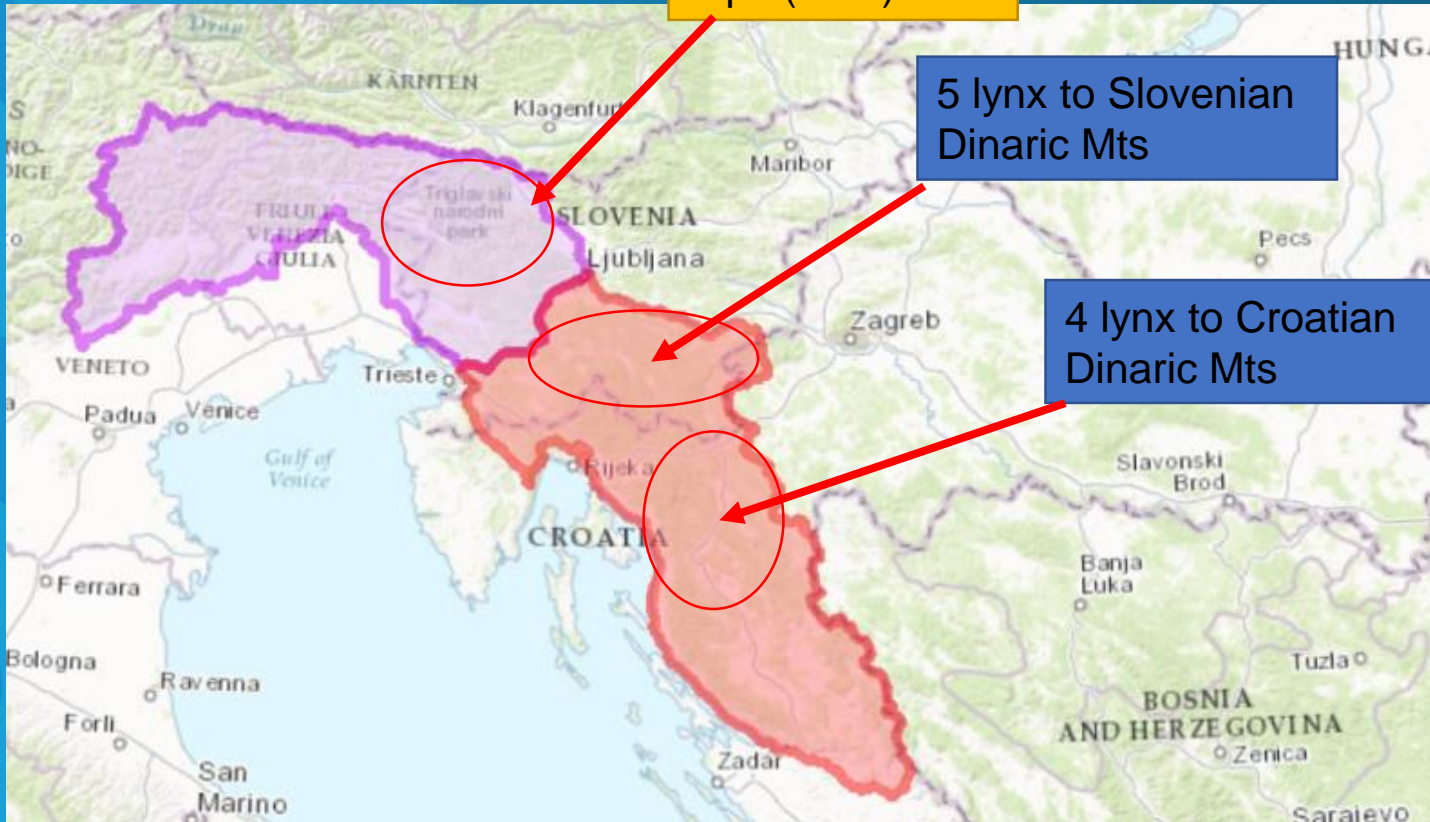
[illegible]

5 lynx to Slovenian Dinaric Mts

4 lynx to Croatian Dinaric Mts

Drava
KÄRNTEN
Klagenfurt
HUNGA
Maribor
S
NO-
DIGE
FRIULI-
VENEZIA
GIULIA
Triglavski narodni park
SLOVENIA
Ljubljana
Pecs
Zagreb
VENETO
Trieste
Padua
Venice
Gulf of Venice
Rijeka
Slavonski Brod
CROATIA
Banja Luka
Ferrara
Bologna
Ravenna
Tuzla
BOSNIA AND HERZEGOVINA
Forli
Zenica
San Marino
Zadar
Sarajevo